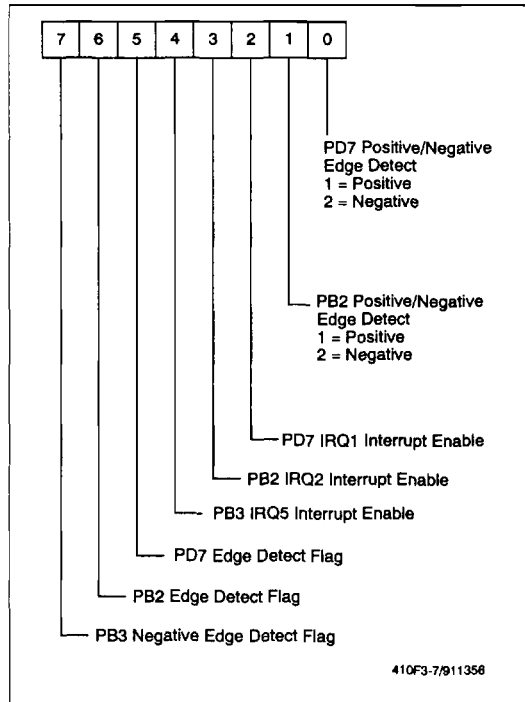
7 6 5 4 3 2 1 0

PD7 Positive/Negative Edge Detect
1 = Positive
2 = Negative

PB2 Positive/Negative Edge Detect
1 = Positive
2 = Negative

PD7 IRQ1 Interrupt Enable

PB2 IRQ2 Interrupt Enable

PB3 IRQ5 Interrupt Enable

PD7 Edge Detect Flag

PB2 Edge Detect Flag

PB3 Negative Edge Detect Flag

410F3-7/911356